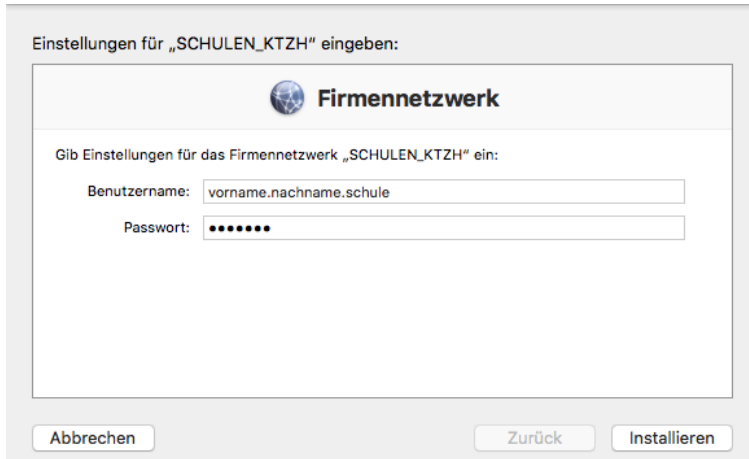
Einstellungen für „SCHULEN_KTZH“ eingeben:

Firmennetzwerk

Gib Einstellungen für das Firmennetzwerk „SCHULEN_KTZH“ ein:

Benutzername: vorname.nachname.schule

Passwort: •••••••

Abbrechen

Zurück

Installieren